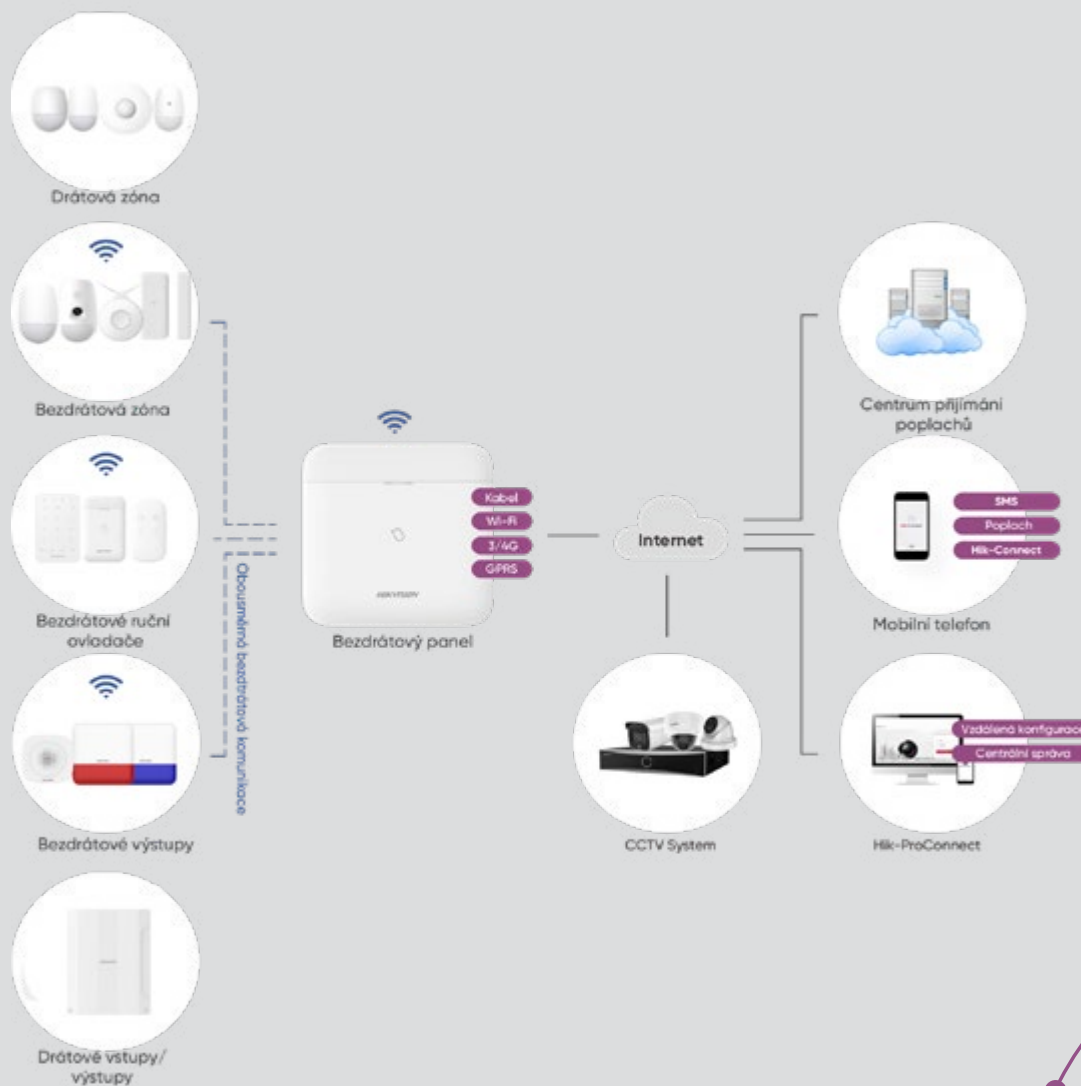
Drátová zóna

Bezdrátová zóna

Bezdrátové ruční ovladače

Bezdrátové výstupy

Drátové vstupy/ výstupy

Obousměrná bezdrátová komunikace

Kabel
Wi-Fi
3/4G
GPRS

HIKVISION

Bezdrátový panel

Internet

CCTV System

Centrum přijímání poplachů

SMS
Poplach
Hik-Connect

Mobilní telefon

Vzdálená konfigurac
Centrální správa

Hik-ProConnect